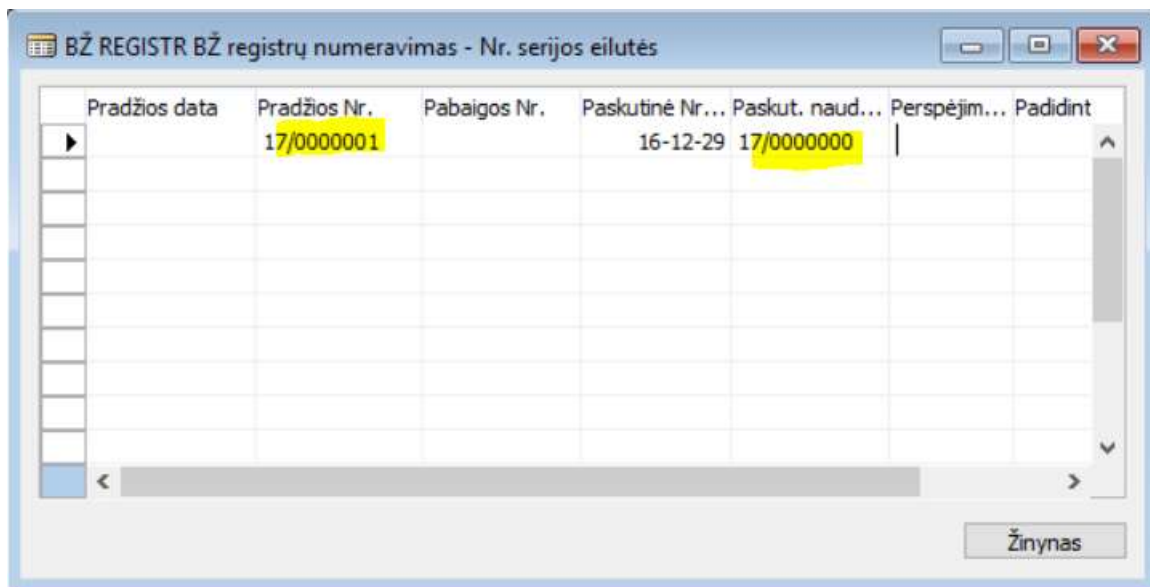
BŽ REGISTR BŽ registrų numeravimas - Nr. serijos eilutės

| Pradžios data | Pradžios Nr. | Pabaigos Nr. | Paskutinė Nr... | Paskut. naud... | Perspėjim... | Padidint |
|---|---|---|---|---|---|---|
| | 17/0000001 | | 16-12-29 | 17/0000000 | | |

Žinynas